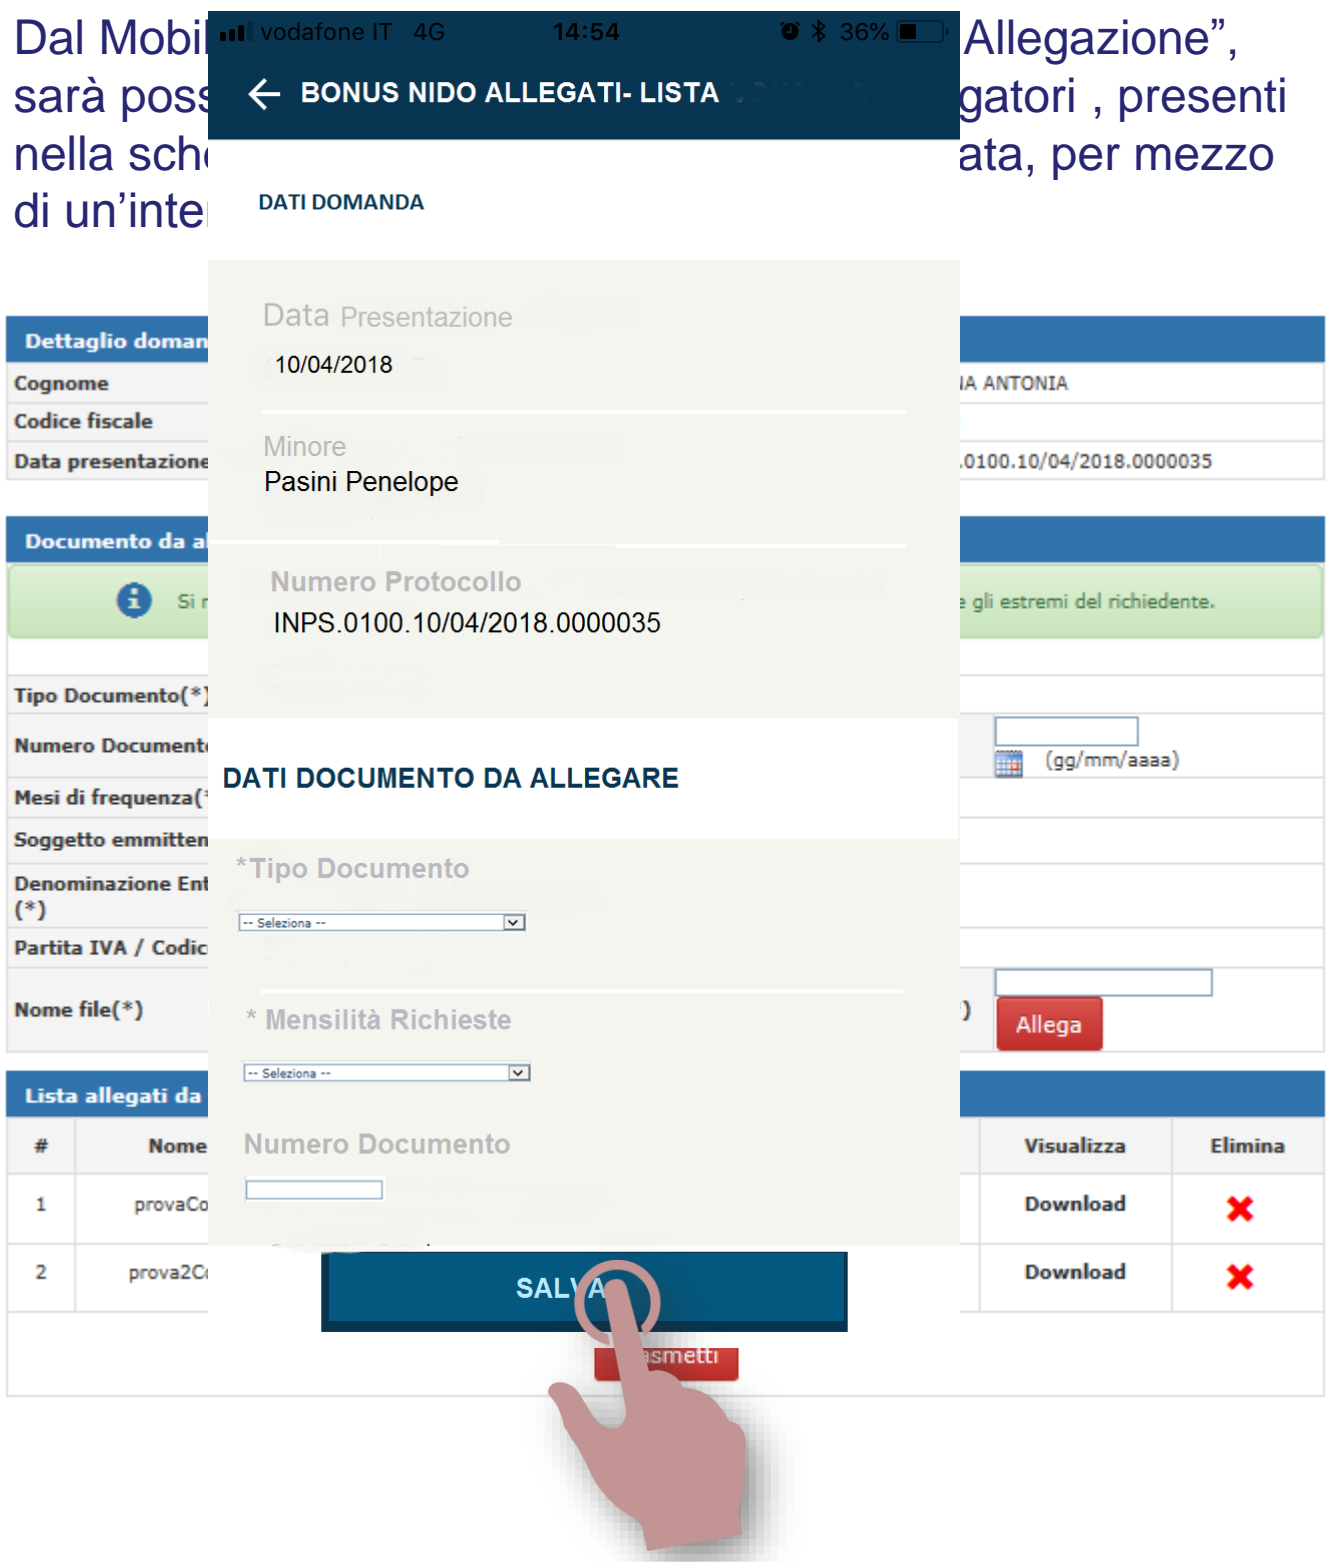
Dal Mobi Allegazione”, sarà poss gatori , presenti nella sch ata, per mezzo di un’inte

vodafone IT 4G 14:54 36%

← BONUS NIDO ALLEGATI- LISTA

DATI DOMANDA

Data Presentazione
10/04/2018

Minore
Pasini Penelope

Numero Protocollo
INPS.0100.10/04/2018.0000035

DATI DOCUMENTO DA ALLEGARE

*Tipo Documento
-- Seleziona --

* Mensilità Richieste
-- Seleziona --

Numero Documento

SALVA

Dettaglio doman
Cognome | IA ANTONIA
Codice fiscale
Data presentazione | .0100.10/04/2018.0000035

Documento da a
Si r | e gli estremi del richiedente.

Tipo Documento(*)
Numero Document | (gg/mm/aaaa)
Mesi di frequenza(*
Soggetto emmitten
Denominazione Ent (*)
Partita IVA / Codic
Nome file(*) | Allega

Lista allegati da

| # | Nome | Visualizza | Elimina |
|---|---|---|---|
| 1 | provaCo | Download | ✖ |
| 2 | prova2C | Download | ✖ |

smetti